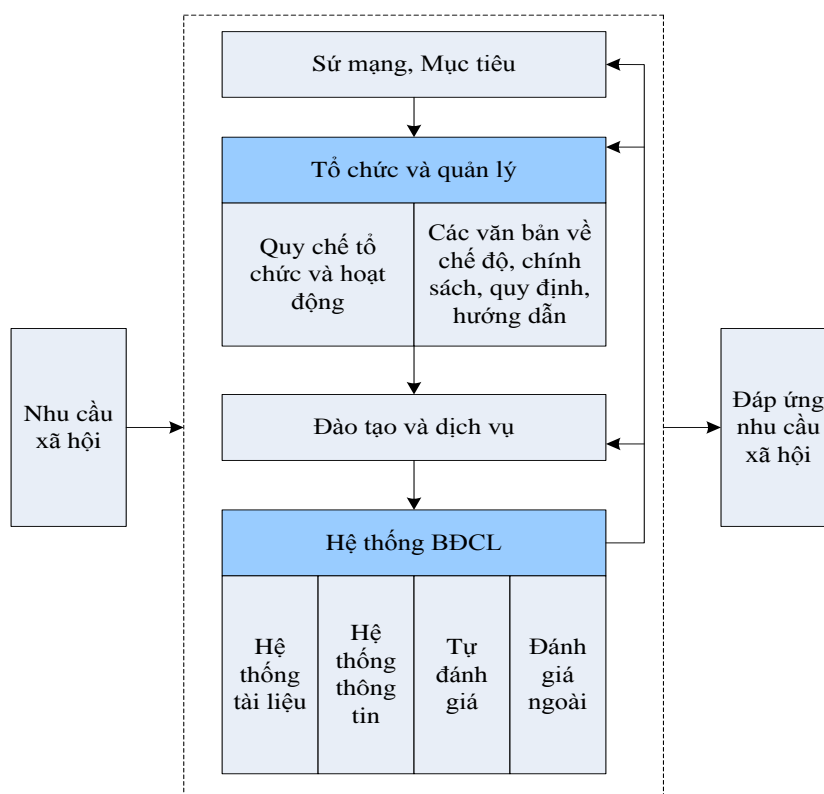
Nhu cầu xã hội

Sứ mạng, Mục tiêu

Tổ chức và quản lý

Quy chế tổ chức và hoạt động

Các văn bản về chế độ, chính sách, quy định, hướng dẫn

Đào tạo và dịch vụ

Hệ thống BĐCL

Hệ thống tài liệu

Hệ thống thông tin

Tự đánh giá

Đánh giá ngoài

Đáp ứng nhu cầu xã hội